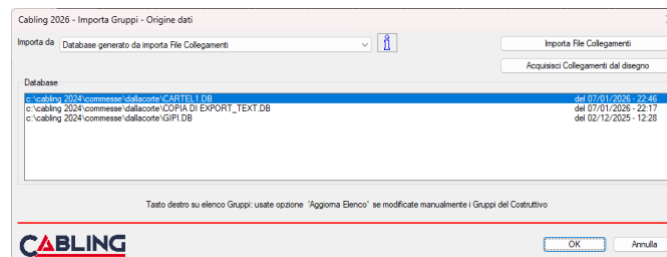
Cabling 2026 - Importa Gruppi - Origine dati

Importa da Database generato da importa File Collegamenti

Importa File Collegamenti

Acquisisci Collegamenti dal disegno

Database

| | |
|---|---|
| c:\cabling 2024\commesse\dallacorte\CARTEL1.DB | del 07/01/2026 - 22:46 |
| c:\cabling 2024\commesse\dallacorte\COPIA DI EXPORT_TEXT.DB | del 07/01/2026 - 22:17 |
| c:\cabling 2024\commesse\dallacorte\GIPI.DB | del 02/12/2025 - 12:28 |

Tasto destro su elenco Gruppi: usate opzione "Aggiorna Elenco" se modificate manualmente i Gruppi del Costruttivo

CABLING

OK

Annulla